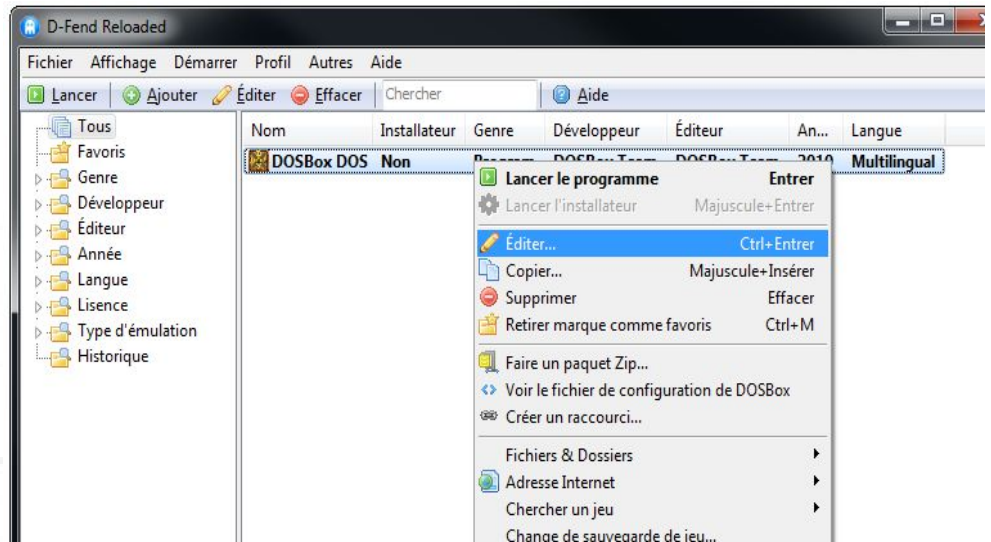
D-Fend Reloaded

Fichier Affichage Démarrer Profil Autres Aide

Lancer | Ajouter Éditer Effacer | Chercher | Aide

Tous
Favoris
Genre
Développeur
Éditeur
Année
Langue
Lisence
Type d'émulation
Historique

| Nom | Installateur | Genre | Développeur | Éditeur | An... | Langue |
|---|---|---|---|---|---|---|
| DOSBox DOS | Non | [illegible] | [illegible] | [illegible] | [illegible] | Multilingual |

Lancer le programme Entrer
Lancer l'installateur Majuscule+Entrer
Éditer... Ctrl+Entrer
Copier... Majuscule+Insérer
Supprimer Effacer
Retirer marque comme favoris Ctrl+M
Faire un paquet Zip...
Voir le fichier de configuration de DOSBox
Créer un raccourci...
Fichiers & Dossiers
Adresse Internet
Chercher un jeu
Change de sauvegarde de jeu...